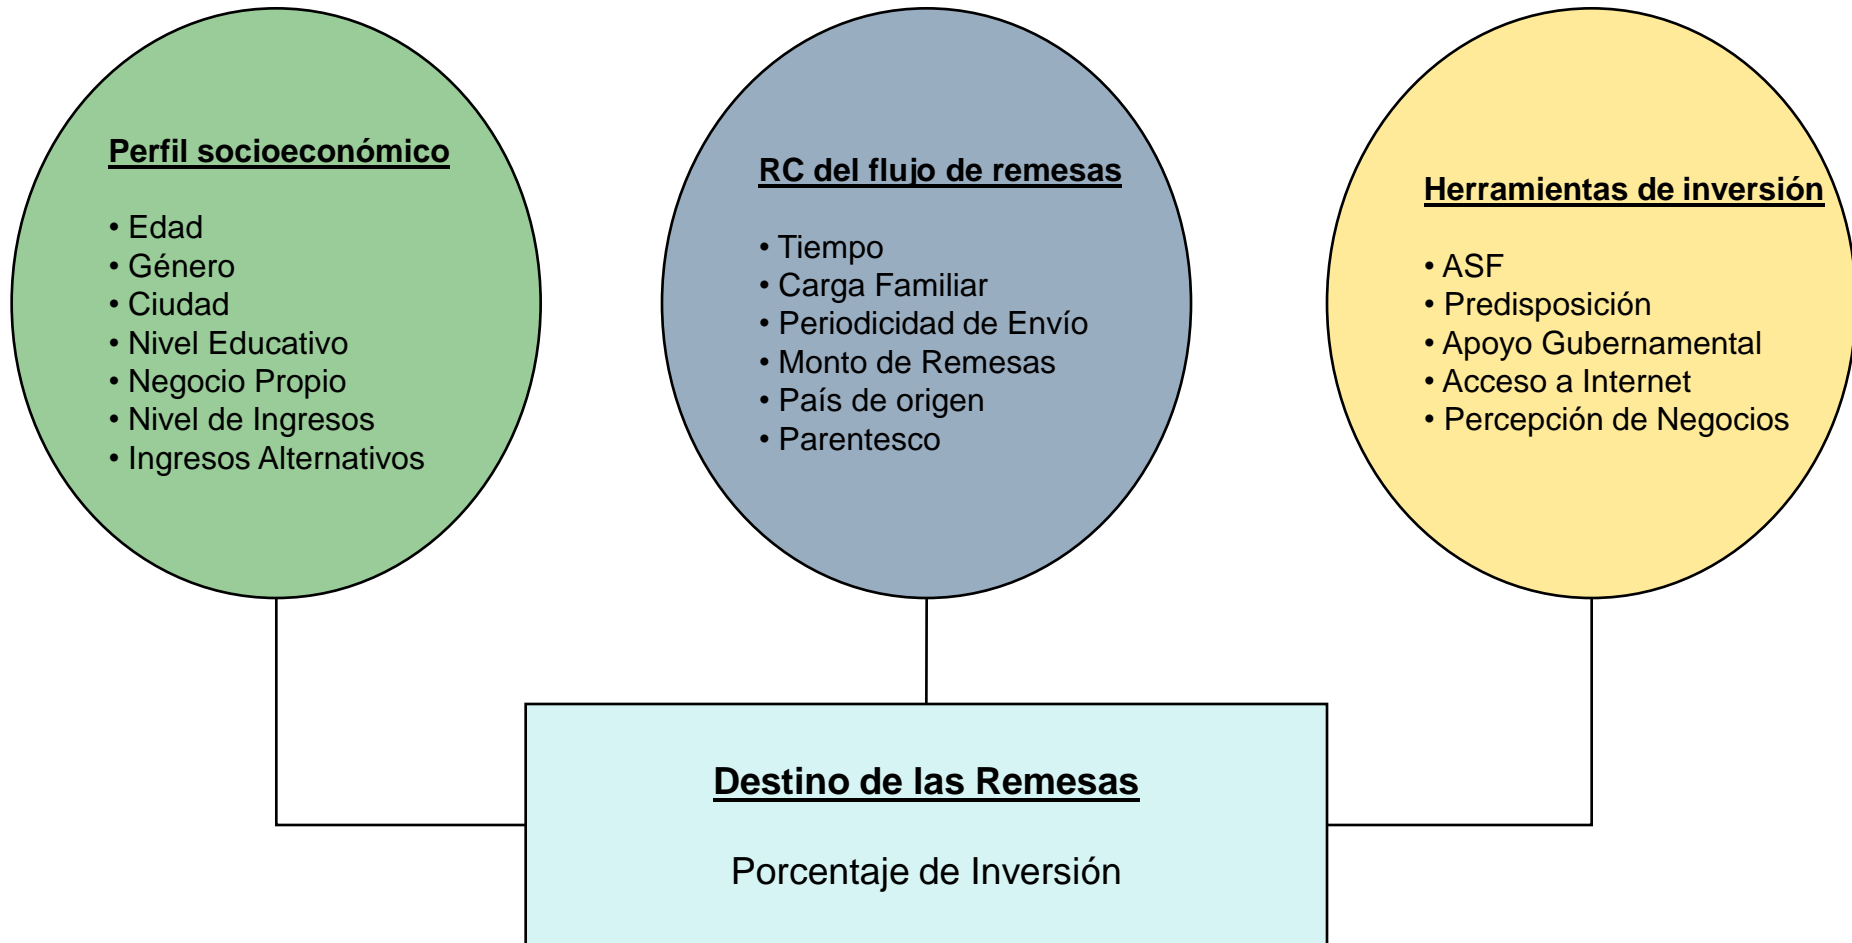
Perfil socioeconómico

• Edad
• Género
• Ciudad
• Nivel Educativo
• Negocio Propio
• Nivel de Ingresos
• Ingresos Alternativos

RC del flujo de remesas

• Tiempo
• Carga Familiar
• Periodicidad de Envío
• Monto de Remesas
• País de origen
• Parentesco

Herramientas de inversión

• ASF
• Predisposición
• Apoyo Gubernamental
• Acceso a Internet
• Percepción de Negocios

Destino de las Remesas

Porcentaje de Inversión